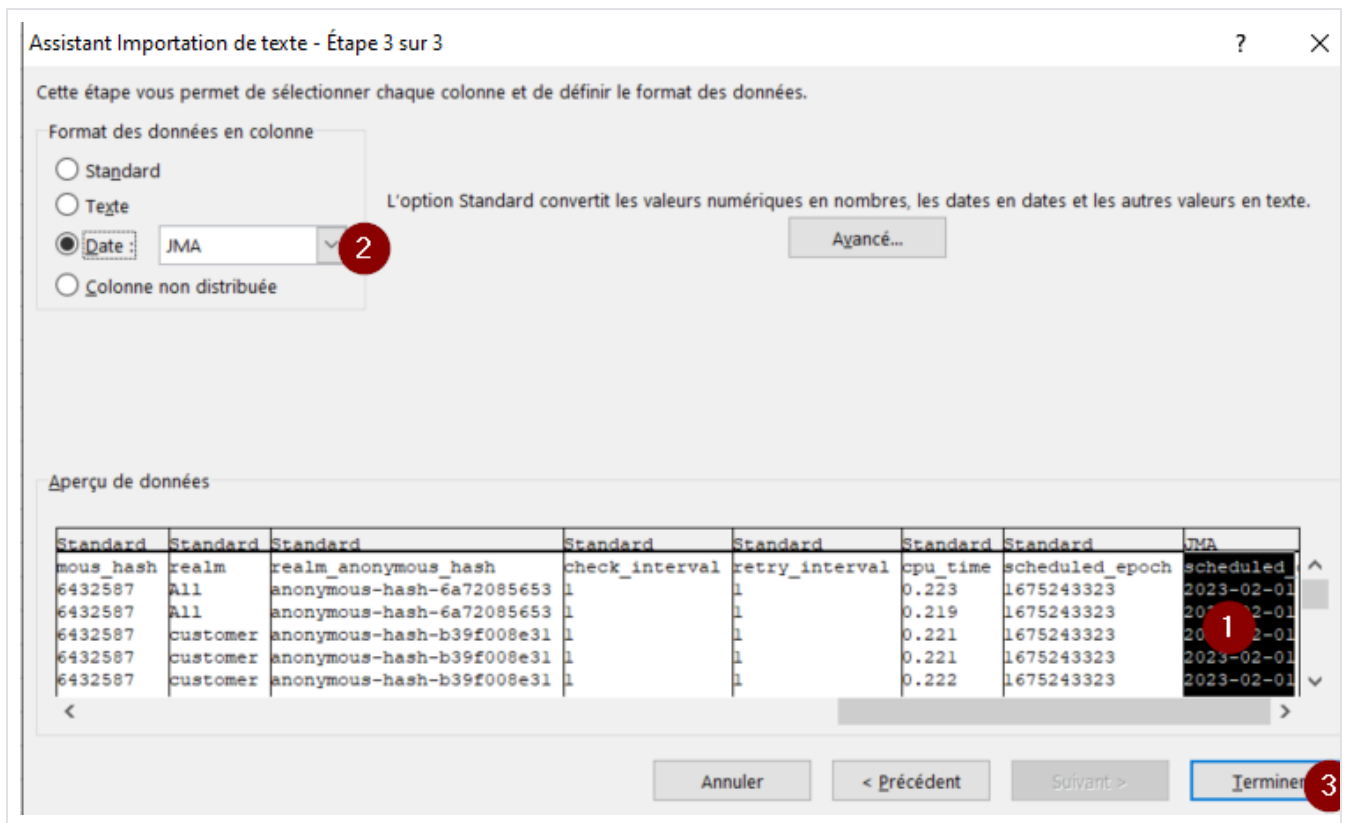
Assistant Importation de texte - Étape 3 sur 3

?

Cette étape vous permet de sélectionner chaque colonne et de définir le format des données.

Format des données en colonne

Standard

Texte

Date : JMA

2

Colonne non distribuée

L'option Standard convertit les valeurs numériques en nombres, les dates en dates et les autres valeurs en texte.

Avancé...

Aperçu de données

| Standard | Standard | Standard | Standard | Standard | Standard | Standard | JMA |
|---|---|---|---|---|---|---|---|
| mous_hash | realm | realm_anonymous_hash | check_interval | retry_interval | cpu_time | scheduled_epoch | scheduled_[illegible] |
| 6432587 | All | anonymous-hash-6a72085653 | 1 | 1 | 0.223 | 1675243323 | 2023-02-01 |
| 6432587 | All | anonymous-hash-6a72085653 | 1 | 1 | 0.219 | 1675243323 | 20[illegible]-01 |
| 6432587 | customer | anonymous-hash-b39f008e31 | 1 | 1 | 0.221 | 1675243323 | 20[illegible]-01 |
| 6432587 | customer | anonymous-hash-b39f008e31 | 1 | 1 | 0.221 | 1675243323 | 2023-02-01 |
| 6432587 | customer | anonymous-hash-b39f008e31 | 1 | 1 | 0.222 | 1675243323 | 2023-02-01 |

1

Annuler

< Précédent

Suivant >

Terminer

3